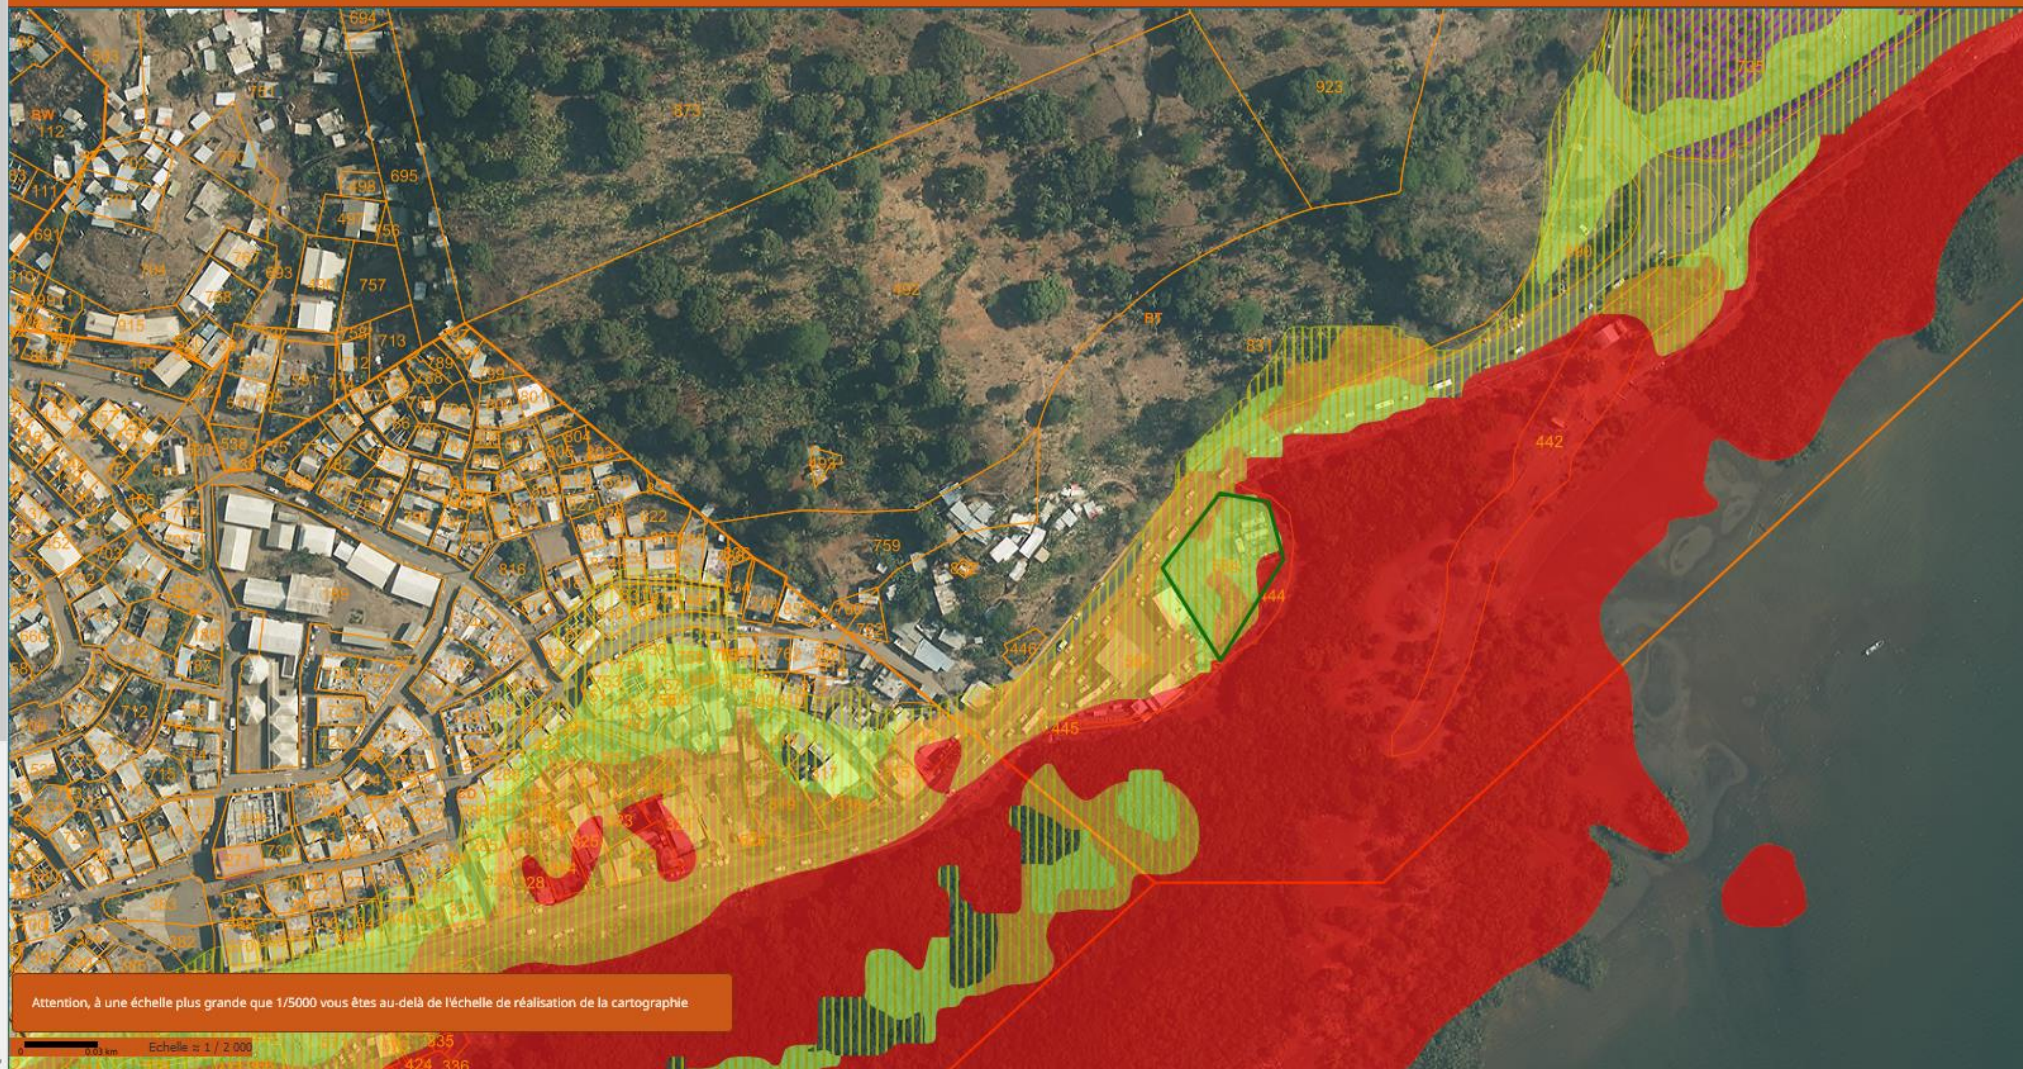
694
695
923
873
757
713
BW
112
111
691
759
442
444
446
445
BT
831
801
804
822
816
712
730
328
835
424
336

Attention, à une échelle plus grande que 1/5000 vous êtes au-delà de l'échelle de réalisation de la cartographie

0.03 km
Echelle = 1 / 2 000